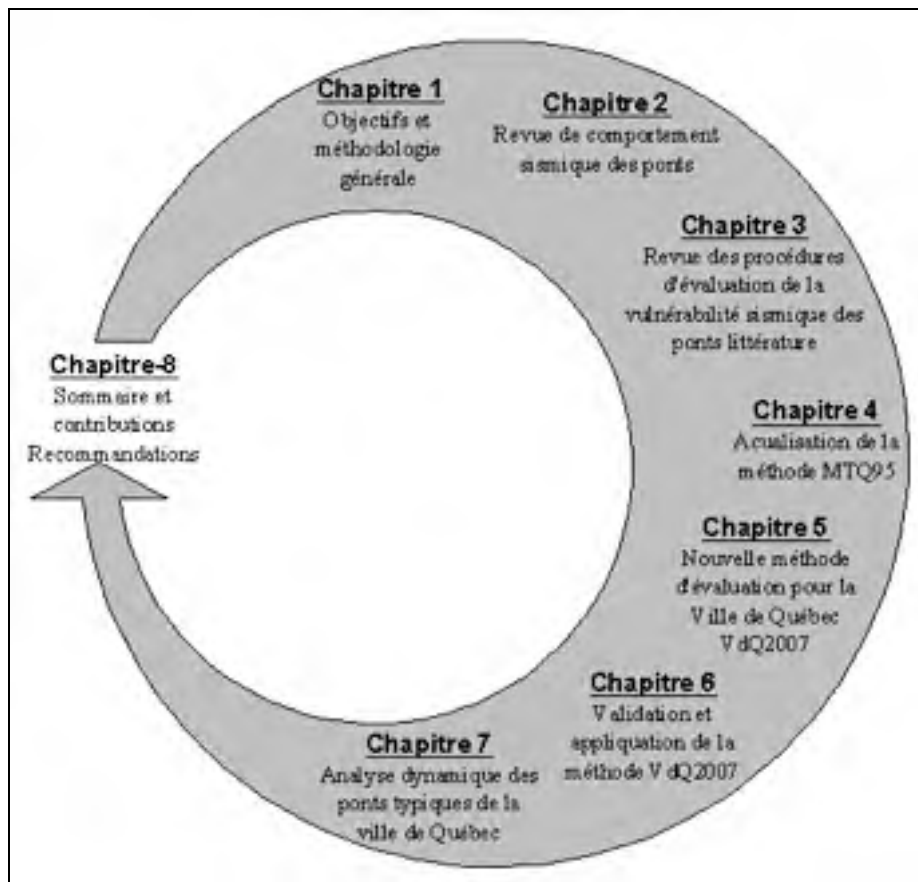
Chapitre 1
Objectifs et méthodologie générale

Chapitre 2
Revue de comportement sismique des ponts

Chapitre 3
Revue des procédures d'évaluation de la vulnérabilité sismique des ponts littérature

Chapitre 4
Acualisation de la méthode MTQ95

Chapitre 5
Nouvelle méthode d'évaluation pour la Ville de Québec VdQ2007

Chapitre 6
Validation et appliquation de la méthode VdQ2007

Chapitre 7
Analyse dynamique des ponts typiques de la ville de Québec

Chapitre-8
Sommaire et contributions Recommandations